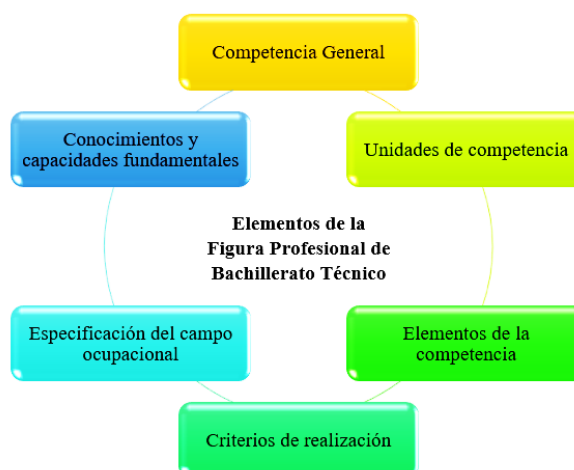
Competencia General

Conocimientos y capacidades fundamentales

Unidades de competencia

Elementos de la Figura Profesional de Bachillerato Técnico

Especificación del campo ocupacional

Elementos de la competencia

Criterios de realización